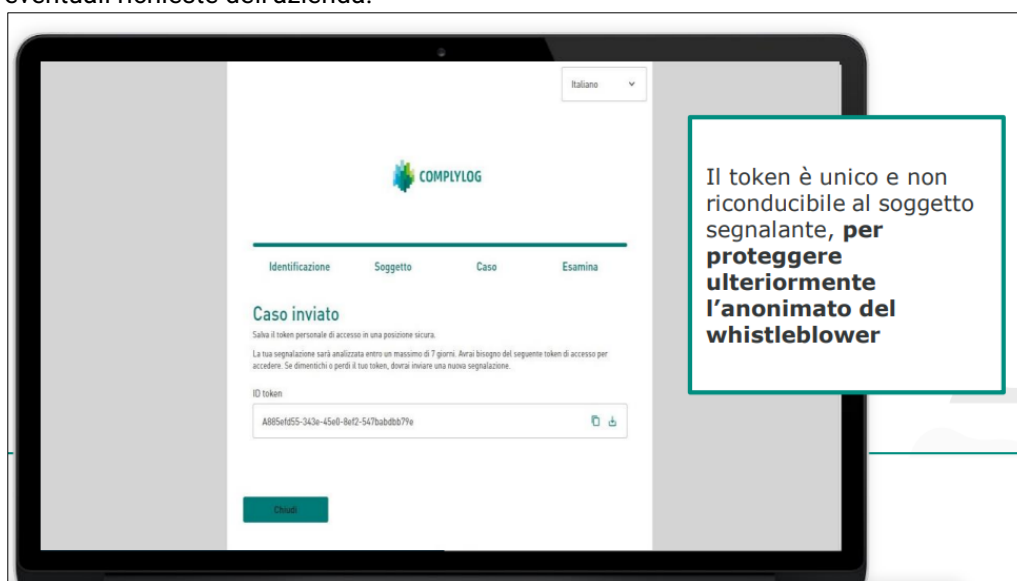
eventuali richieste dell'azienda.

Italiano

COMPLYLOG

Identificazione Soggetto Caso Esamina

Caso inviato

Salva il token personale di accesso in una posizione sicura.

La tua segnalazione sarà analizzata entro un massimo di 7 giorni. Avrai bisogno del seguente token di accesso per accedere. Se dimentichi o perdi il tuo token, dovrai inviare una nuova segnalazione.

ID token

A885efd55-343e-45e0-8ef2-547babdbb79e

Chiudi

Il token è unico e non riconducibile al soggetto segnalante, **per proteggere ulteriormente l'anonimato del whistleblower**